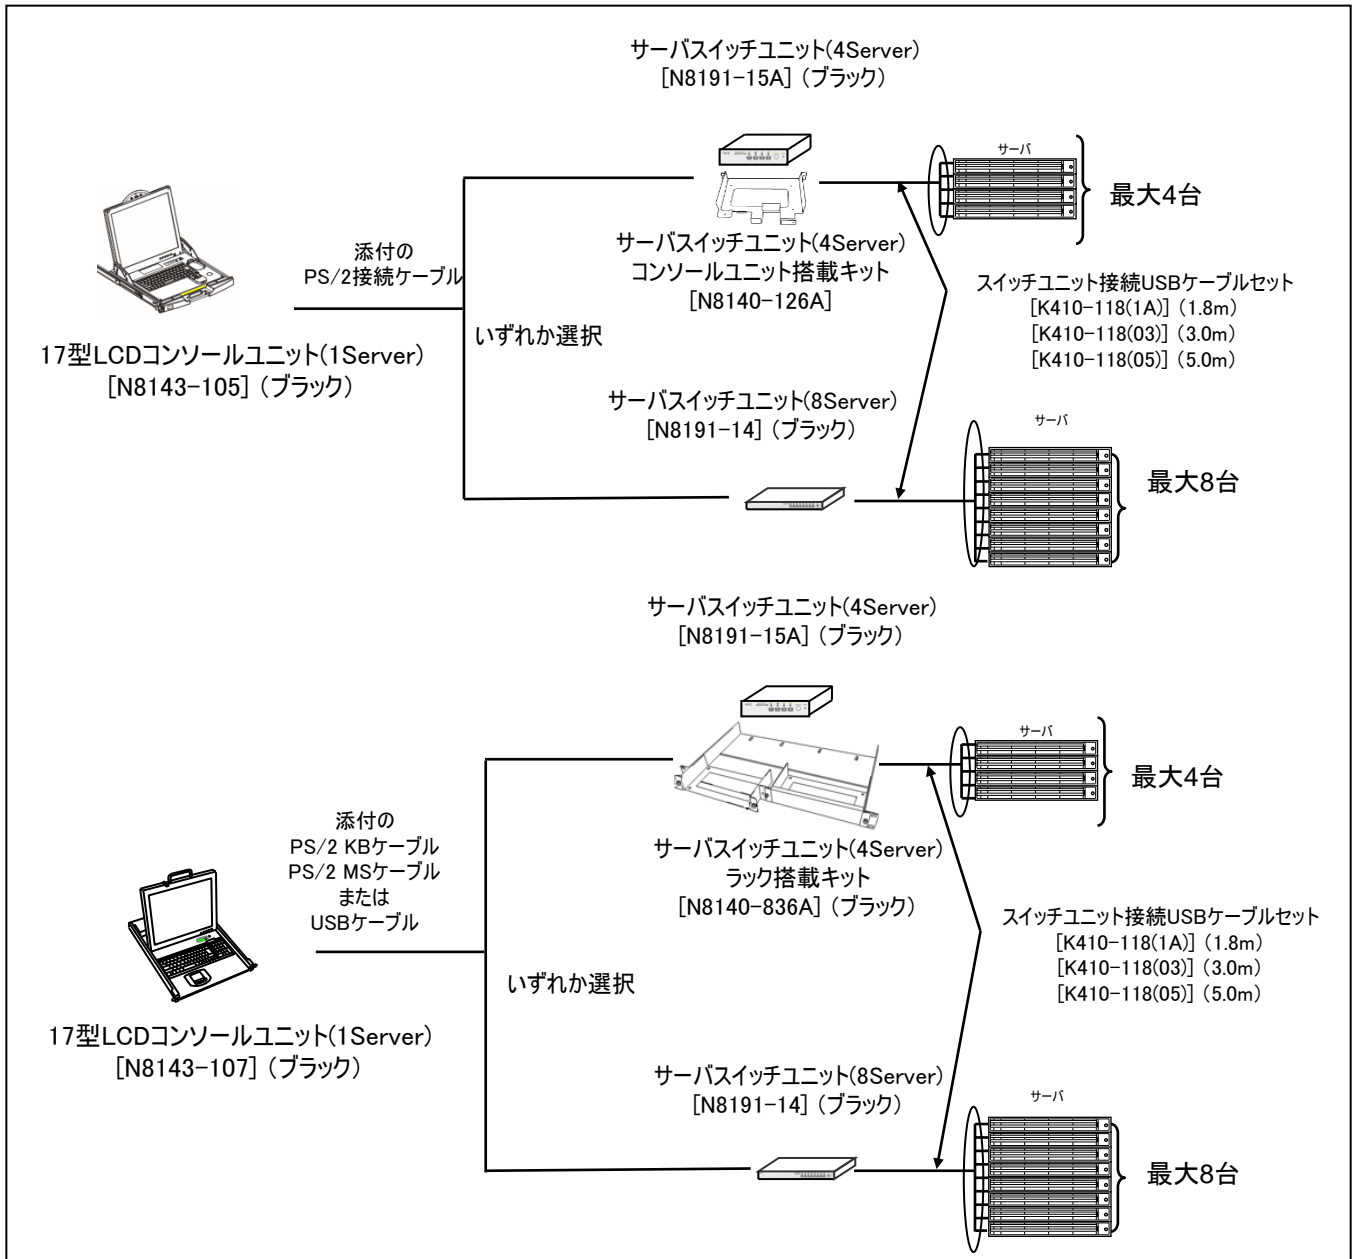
サーバスイッチユニット(4Server)
[N8191-15A]（ブラック）

サーバ

最大4台

添付の
PS/2接続ケーブル

サーバスイッチユニット(4Server)
コンソールユニット搭載キット
[N8140-126A]

スイッチユニット接続USBケーブルセット
[K410-118(1A)]（1.8m）
[K410-118(03)]（3.0m）
[K410-118(05)]（5.0m）

いずれか選択

17型LCDコンソールユニット(1Server)
[N8143-105]（ブラック）

サーバスイッチユニット(8Server)
[N8191-14]（ブラック）

サーバ

最大8台

サーバスイッチユニット(4Server)
[N8191-15A]（ブラック）

サーバ

最大4台

添付の
PS/2 KBケーブル
PS/2 MSケーブル
または
USBケーブル

サーバスイッチユニット(4Server)
ラック搭載キット
[N8140-836A]（ブラック）

スイッチユニット接続USBケーブルセット
[K410-118(1A)]（1.8m）
[K410-118(03)]（3.0m）
[K410-118(05)]（5.0m）

いずれか選択

17型LCDコンソールユニット(1Server)
[N8143-107]（ブラック）

サーバスイッチユニット(8Server)
[N8191-14]（ブラック）

サーバ

最大8台